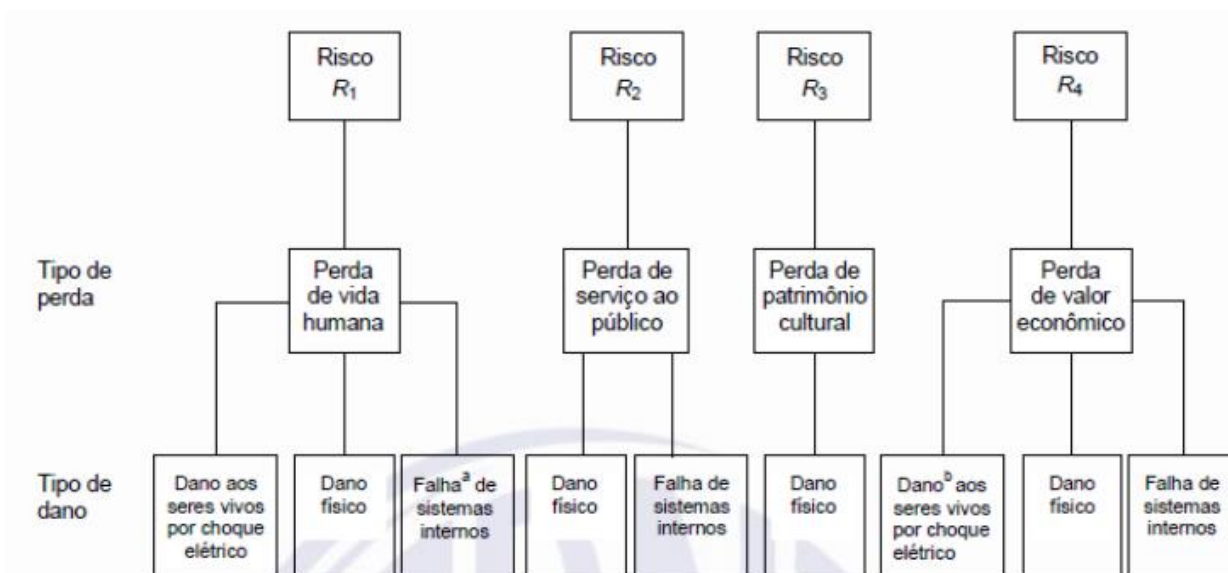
Risco $R_1$

Risco $R_2$

Risco $R_3$

Risco $R_4$

Tipo de perda

Perda de vida humana

Perda de serviço ao público

Perda de patrimônio cultural

Perda de valor econômico

Tipo de dano

Dano aos seres vivos por choque elétrico

Dano físico

Falha$^a$ de sistemas internos

Dano físico

Falha de sistemas internos

Dano físico

Dano$^b$ aos seres vivos por choque elétrico

Dano físico

Falha de sistemas internos